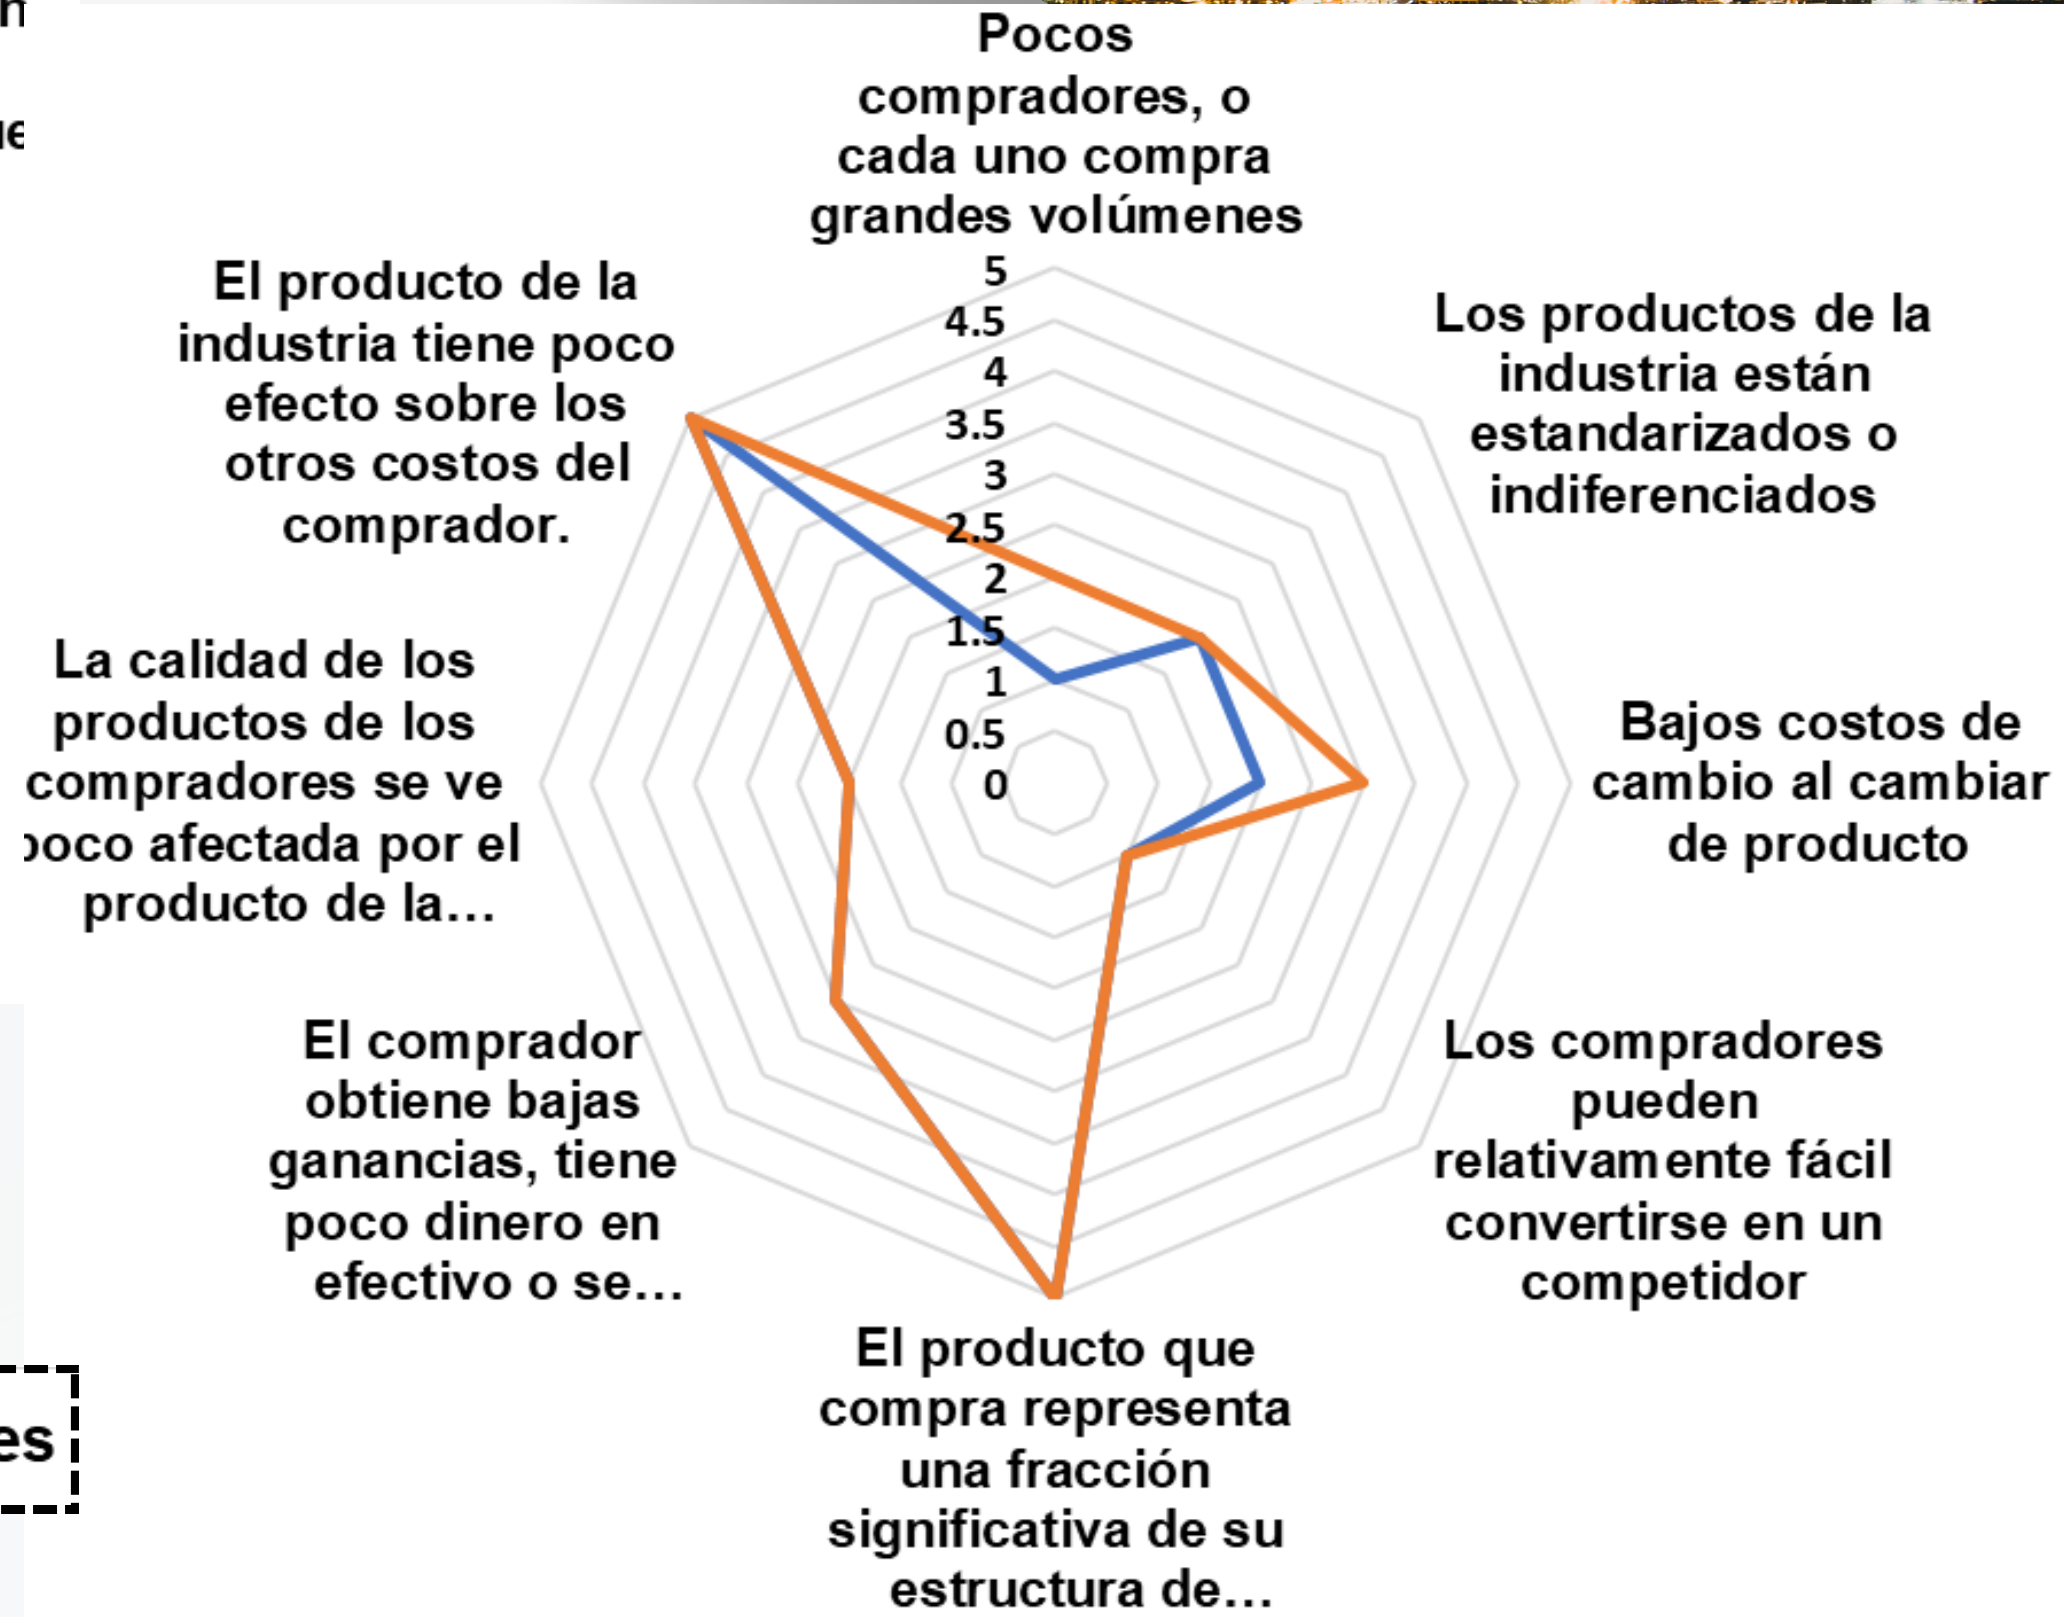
n

ie

Pocos compradores, o cada uno compra grandes volúmenes

5
4.5
4
3.5
3
2.5
2
1.5
1
0.5
0

Los productos de la industria están estandarizados o indiferenciados

Bajos costos de cambio al cambiar de producto

Los compradores pueden relativamente fácil convertirse en un competidor

El producto que compra representa una fracción significativa de su estructura de…

El comprador obtiene bajas ganancias, tiene poco dinero en efectivo o se…

La calidad de los productos de los compradores se ve poco afectada por el producto de la…

El producto de la industria tiene poco efecto sobre los otros costos del comprador.

es